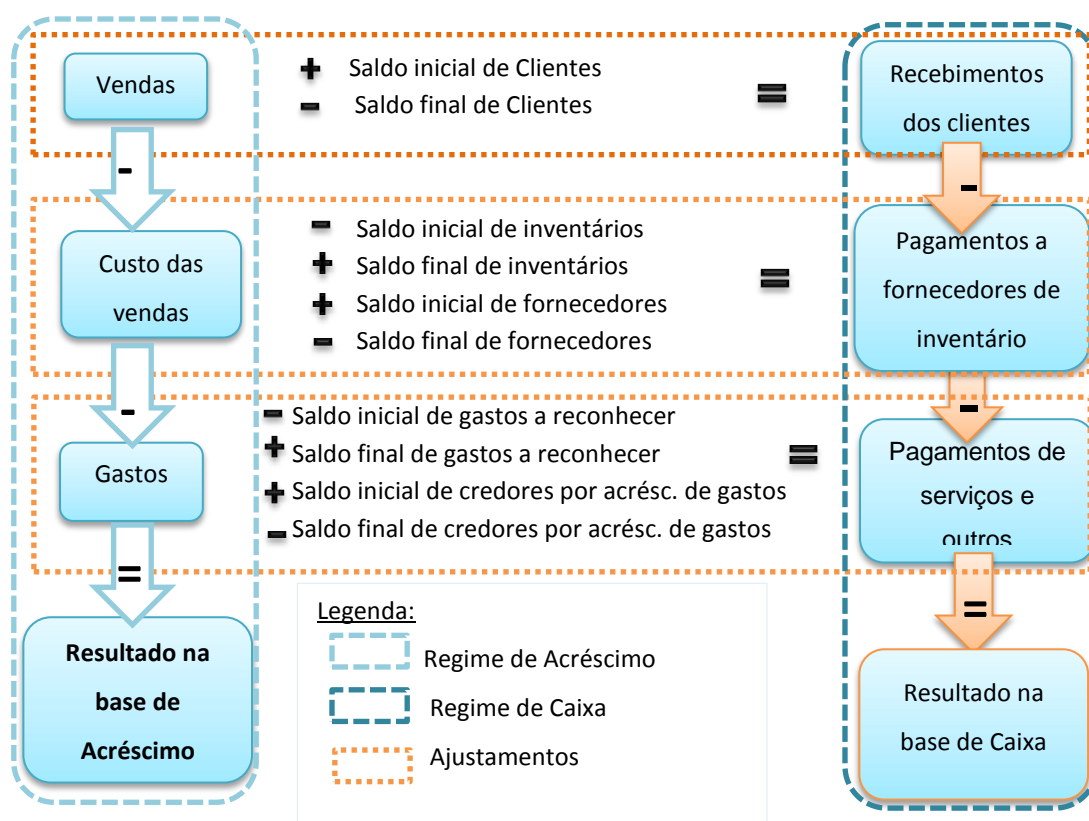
Vendas

+ Saldo inicial de Clientes
− Saldo final de Clientes

=

Recebimentos dos clientes

-

-

Custo das vendas

− Saldo inicial de inventários
+ Saldo final de inventários
+ Saldo inicial de fornecedores
− Saldo final de fornecedores

=

Pagamentos a fornecedores de inventário

-

-

Gastos

− Saldo inicial de gastos a reconhecer
+ Saldo final de gastos a reconhecer
+ Saldo inicial de credores por acrésc. de gastos
− Saldo final de credores por acrésc. de gastos

=

Pagamentos de serviços e outros

=

=

Resultado na base de Acréscimo

Legenda:
Regime de Acréscimo
Regime de Caixa
Ajustamentos

Resultado na base de Caixa